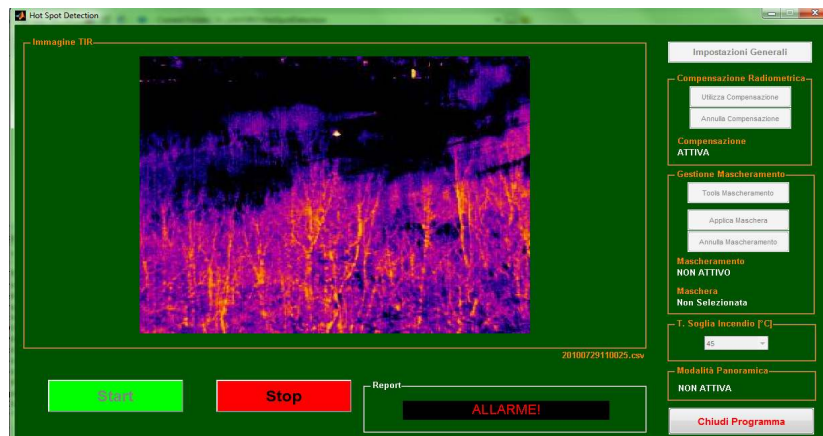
Hot Spot Detection

Immagine TIR

20100729110025.csv

Start

Stop

Report

ALLARME!

Impostazioni Generali

Compensazione Radiometrica

Utilizza Compensazione

Annulla Compensazione

Compensazione
ATTIVA

Gestione Mascheramento

Tools Mascheramento

Applica Maschera

Annulla Mascheramento

Mascheramento
NON ATTIVO

Maschera
Non Selezionata

T. Soglia Incendio [°C]

45

Modalità Panoramica

NON ATTIVA

Chiudi Programma